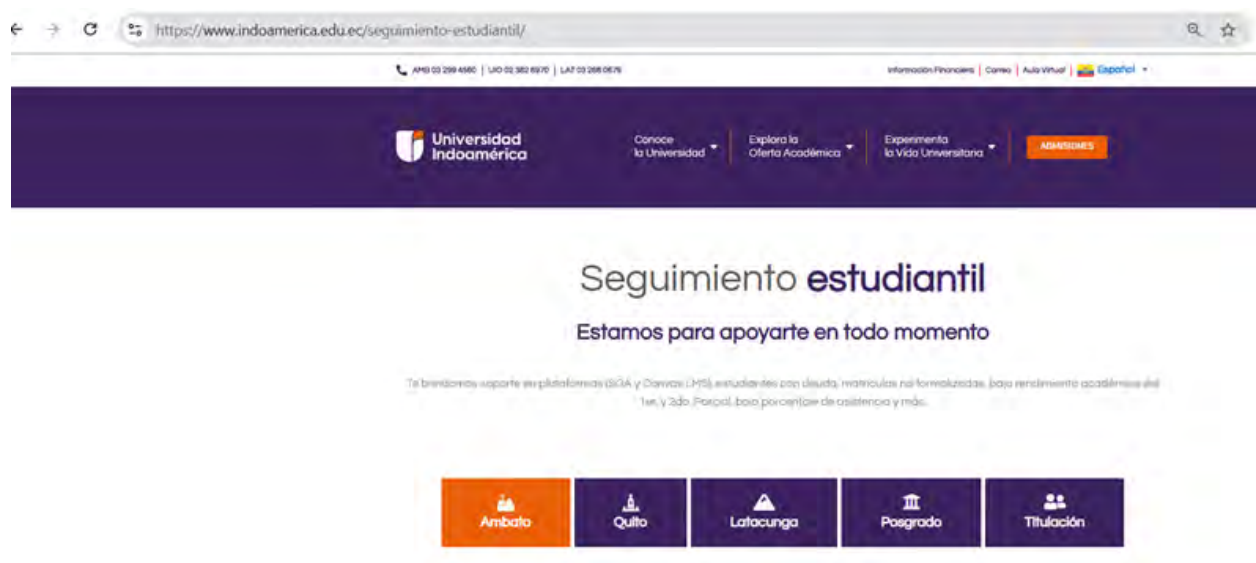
https://www.indoamerica.edu.ec/seguimiento-estudiantil/

AMB 03 299 4580 | UIO 02 382 6970 | LAT 03 268 0676

Información Financiera | Correo | Aula Virtual | Español

Universidad Indoamérica

Conoce la Universidad

Explora la Oferta Académica

Experimenta la Vida Universitaria

ADMISIONES

Seguimiento estudiantil

Estamos para apoyarte en todo momento

Te brindamos soporte en plataformas (SIGA y Canvas LMS), estudiantes con deuda, matrículas no formalizadas, bajo rendimiento académico del 1er. y 2do. Parcial, bajo porcentaje de asistencia y más.

Ambato

Quito

Latacunga

Posgrado

Titulación